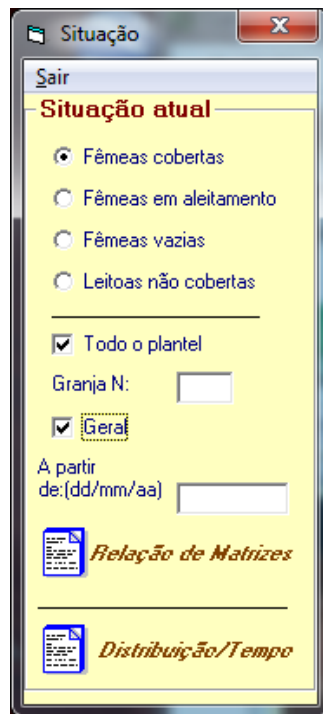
Situação

Sair

Situação atual

Fêmeas cobertas

Fêmeas em aleitamento

Fêmeas vazias

Leitoas não cobertas

Todo o plantel

Granja N:

Geral

A partir de:(dd/mm/aa)

Relação de Matrizes

Distribuição/Tempo